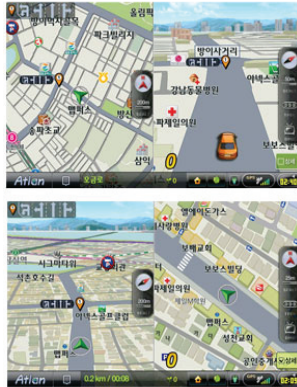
방이사거리
올림픽
파크빌라
방이사거리
이태스
경남동물병원
캠퍼스
방이
파체일의원
송파초교
삼익
보보스
0
Atlan
오금로
사거리
엘에이도가스
시그마타워
부림교회
석촌호수길
오산월딩
이너스골프클럽
캠퍼스
캠퍼스
성전교회
0
공인중개
Atlan
0.2 km / 00:08
02:0